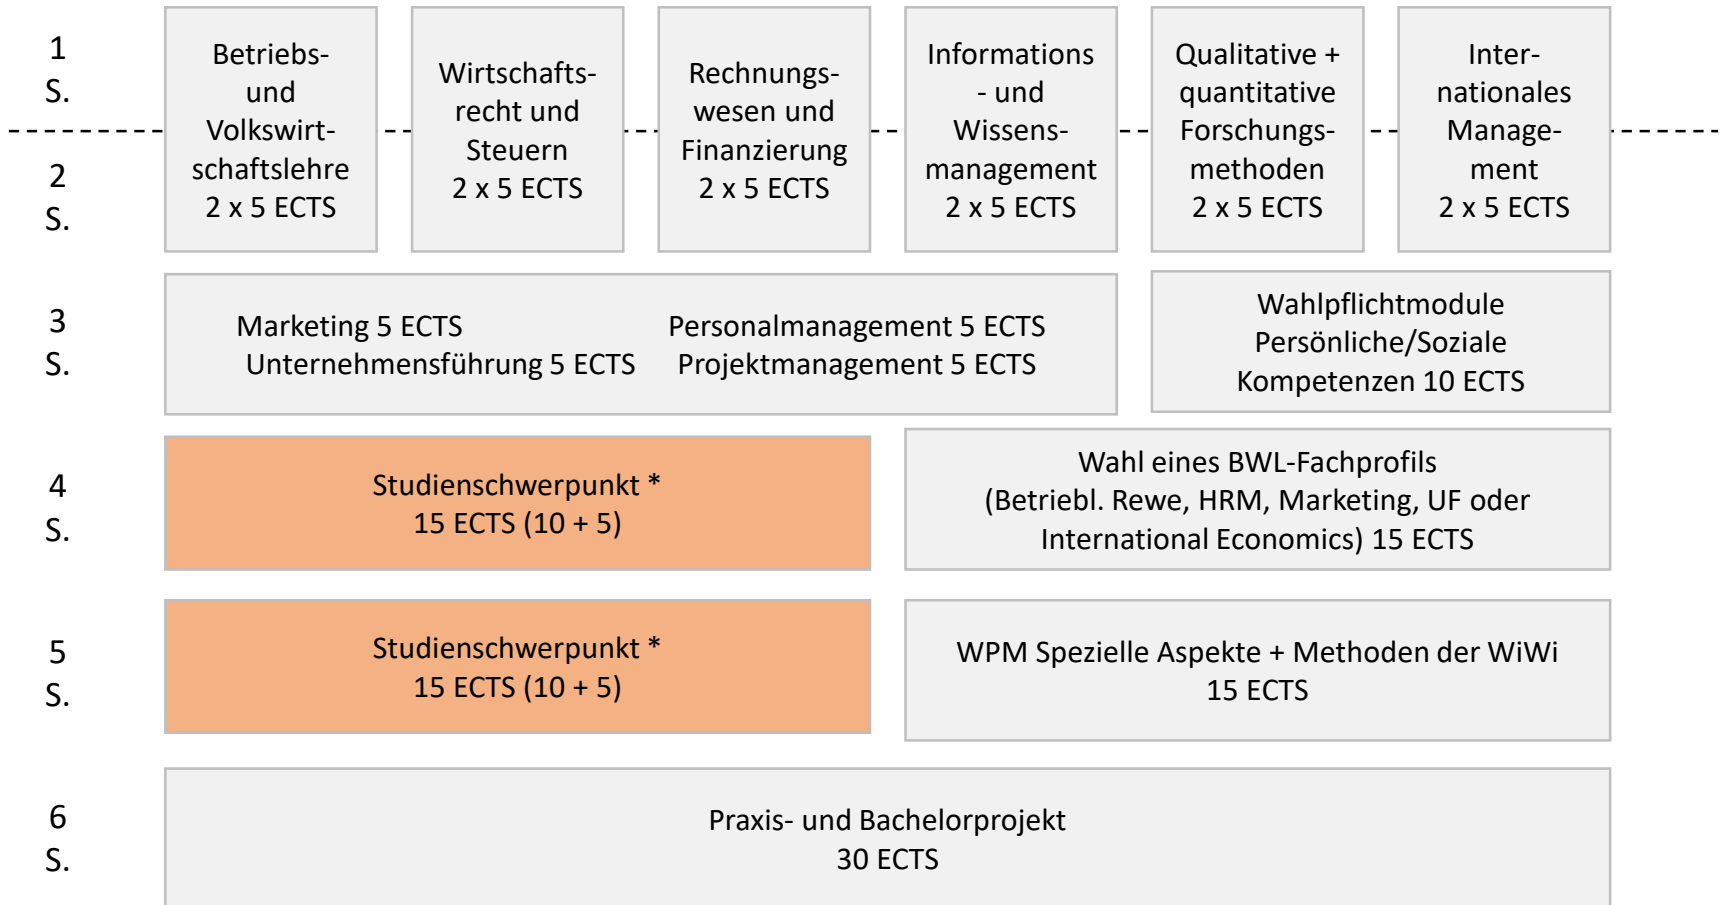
1 S.

2 S.

Betriebs- und Volkswirtschaftslehre 2 x 5 ECTS

Wirtschaftsrecht und Steuern 2 x 5 ECTS

Rechnungswesen und Finanzierung 2 x 5 ECTS

Informations - und Wissensmanagement 2 x 5 ECTS

Qualitative + quantitative Forschungsmethoden 2 x 5 ECTS

Internationales Management 2 x 5 ECTS

3 S.

Marketing 5 ECTS
Unternehmensführung 5 ECTS

Personalmanagement 5 ECTS
Projektmanagement 5 ECTS

Wahlpflichtmodule Persönliche/Soziale Kompetenzen 10 ECTS

4 S.

Studienschwerpunkt *
15 ECTS (10 + 5)

Wahl eines BWL-Fachprofils (Betriebl. Rewe, HRM, Marketing, UF oder International Economics) 15 ECTS

5 S.

Studienschwerpunkt *
15 ECTS (10 + 5)

WPM Spezielle Aspekte + Methoden der WiWi
15 ECTS

6 S.

Praxis- und Bachelorprojekt
30 ECTS